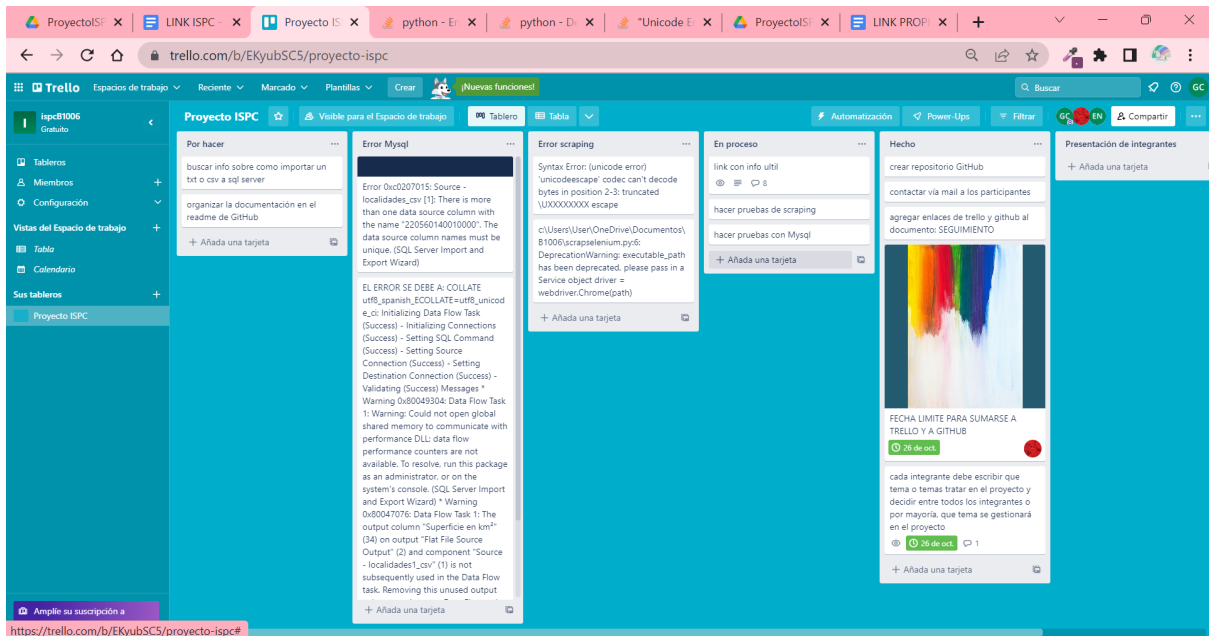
ProyectoISF × | LINK ISPC × | Proyecto IS × | python - Er × | python - De × | "Unicode Er × | ProyectoISF × | LINK PROPI × | +

trello.com/b/EKyubSC5/proyecto-ispc

Trello Espacios de trabajo Reciente Marcado Plantillas Crear ¡Nuevas funciones! Buscar GC

ispcB1006 Gratuito

Proyecto ISPC Visible para el Espacio de trabajo Tablero Tabla Automatización Power-Ups Filtrar GC EN Compartir

Tableros
Miembros
Configuración
Vistas del Espacio de trabajo
Tabla
Calendario
Sus tableros
Proyecto ISPC

Por hacer
buscar info sobre como importar un txt o csv a sql server
organizar la documentación en el readme de GitHub
+ Añada una tarjeta

Error Mysql
Error 0xc0207015: Source - localidades_csv [1]: There is more than one data source column with the name "220560140010000". The data source column names must be unique. (SQL Server Import and Export Wizard)
EL ERROR SE DEBE A: COLLATE utf8_spanish_ECOLLATE=utf8_unicode_ci: Initializing Data Flow Task (Success) - Initializing Connections (Success) - Setting SQL Command (Success) - Setting Source Connection (Success) - Setting Destination Connection (Success) - Validating (Success) Messages * Warning 0x80049304: Data Flow Task 1: Warning: Could not open global shared memory to communicate with performance DLL; data flow performance counters are not available. To resolve, run this package as an administrator, or on the system's console. (SQL Server Import and Export Wizard) * Warning 0x80047076: Data Flow Task 1: The output column "Superficie en km²" (34) on output "Flat File Source Output" (2) and component "Source - localidades1_csv" (1) is not subsequently used in the Data Flow task. Removing this unused output
+ Añada una tarjeta

Error scraping
Syntax Error: (unicode error) 'unicodeescape' codec can't decode bytes in position 2-3: truncated \UXXXXXXXX escape
c:\Users\User\OneDrive\Documentos\B1006\scrapselenium.py:6: DeprecationWarning: executable_path has been deprecated, please pass in a Service object driver = webdriver.Chrome(path)
+ Añada una tarjeta

En proceso
link con info ultil
8
hacer pruebas de scraping
hacer pruebas con Mysql
+ Añada una tarjeta

Hecho
crear repositorio GitHub
contactar vía mail a los participantes
agregar enlaces de trello y github al documento: SEGUIMIENTO
FECHA LIMITE PARA SUMARSE A TRELLO Y A GITHUB
26 de oct.
cada integrante debe escribir que tema o temas tratar en el proyecto y decidir entre todos los integrantes o por mayoría, que tema se gestionará en el proyecto
26 de oct. 1
+ Añada una tarjeta

Presentación de integrantes
+ Añada una tarjeta

Amplíe su suscripción a
https://trello.com/b/EKyubSC5/proyecto-ispc#